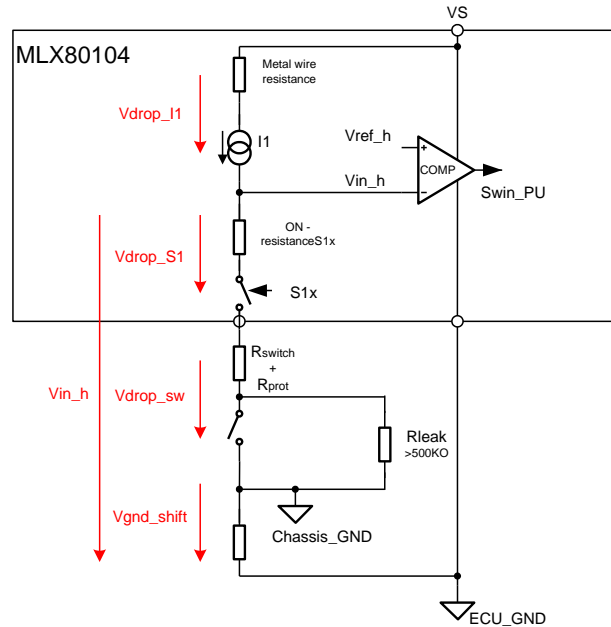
VS

MLX80104

Metal wire resistance

Vdrop_I1

I1

Vref_h

+

COMP

Vin_h

-

Swin_PU

ON - resistanceS1x

Vdrop_S1

S1x

$R_{switch}$ + $R_{prot}$

Vin_h

Vdrop_sw

Rleak
>500KO

Vgnd_shift

Chassis_GND

ECU_GND